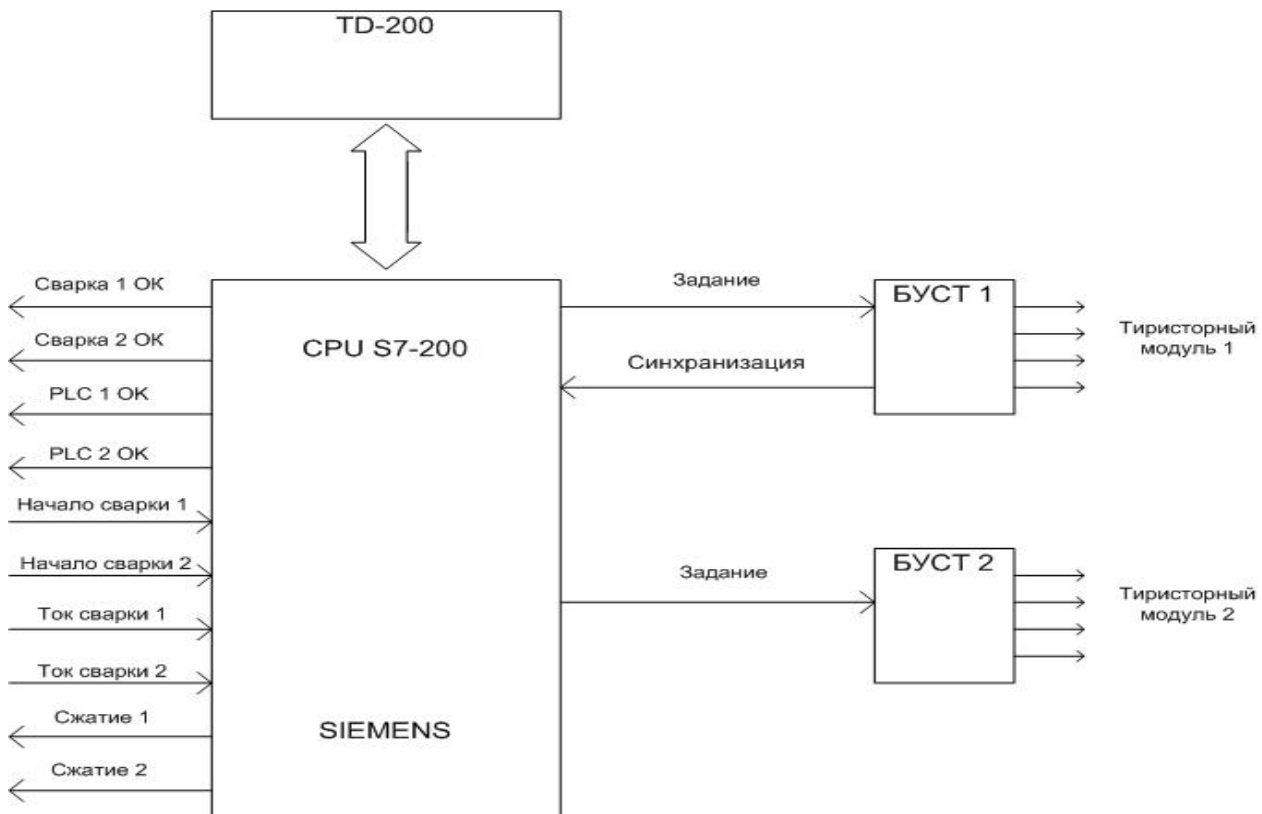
TD-200

Сварка 1 OK

Сварка 2 OK

PLC 1 OK

PLC 2 OK

Начало сварки 1

Начало сварки 2

Ток сварки 1

Ток сварки 2

Сжатие 1

Сжатие 2

CPU S7-200

SIEMENS

Задание

Синхранизация

БУСТ 1

Тиристорный модуль 1

Задание

БУСТ 2

Тиристорный модуль 2